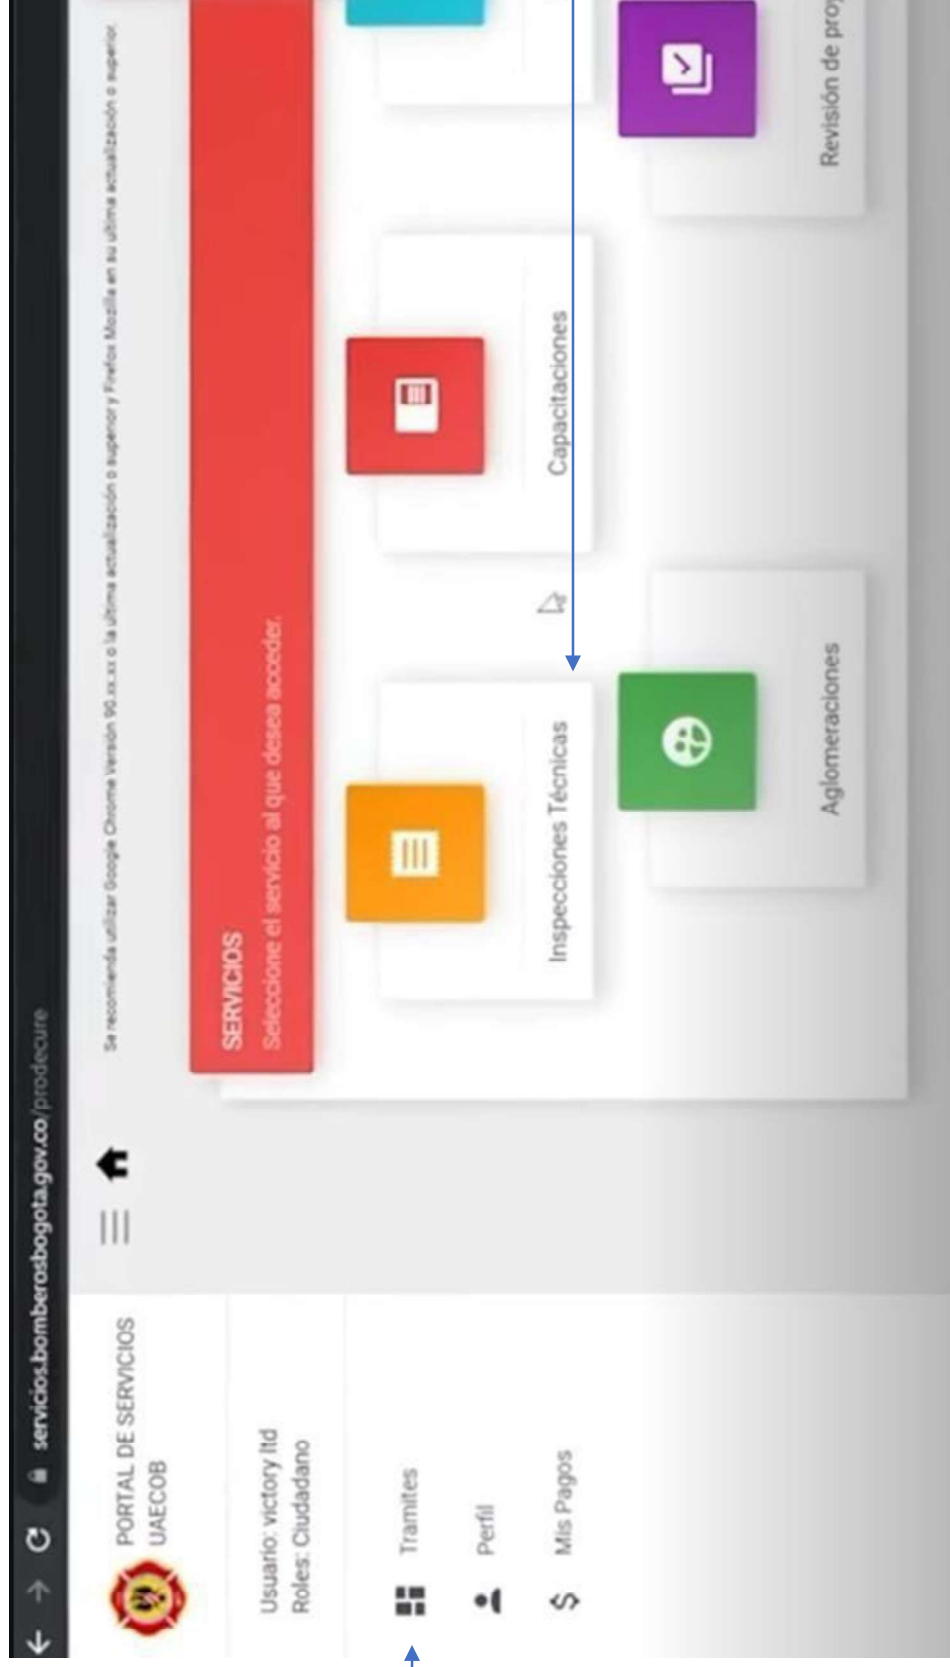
servicios.bomberosbogota.gov.co/prodecure

PORTAL DE SERVICIOS UAECOB

Usuario: victory ltd
Roles: Ciudadano

Tramites
Perfil
Mis Pagos

Se recomienda utilizar Google Chrome Versión 90.xx.xx o la última actualización o superior y Firefox Mozilla en su última actualización o superior

SERVICIOS
Seleccione el servicio al que desea acceder.

Inspecciones Técnicas
Capacitaciones
Aglomeraciones
Revisión de pro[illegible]